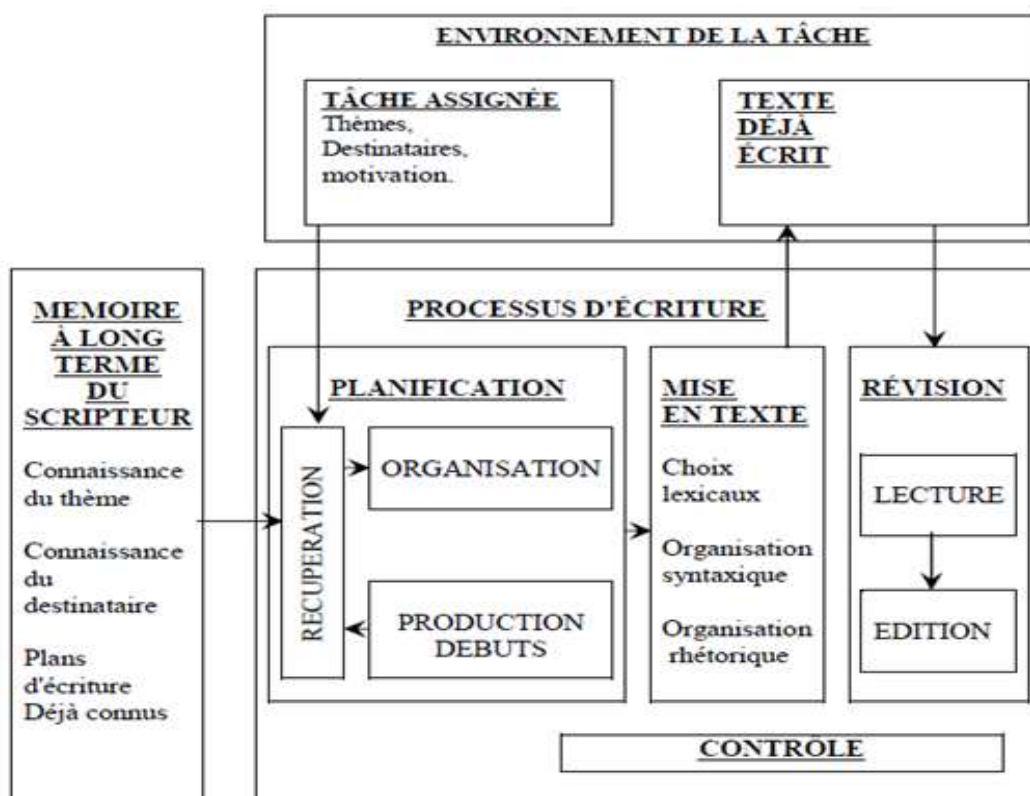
ENVIRONNEMENT DE LA TÂCHE

TÂCHE ASSIGNÉE
Thèmes,
Destinataires,
motivation.

TEXTE DÉJÀ ÉCRIT

MEMOIRE À LONG TERME DU SCRIPTEUR

Connaissance du thème

Connaissance du destinataire

Plans d'écriture Déjà connus

PROCESSUS D'ÉCRITURE

PLANIFICATION

RECUPERATION

ORGANISATION

PRODUCTION DEBUTS

MISE EN TEXTE

Choix lexicaux

Organisation syntaxique

Organisation rhétorique

RÉVISION

LECTURE

EDITION

CONTRÔLE